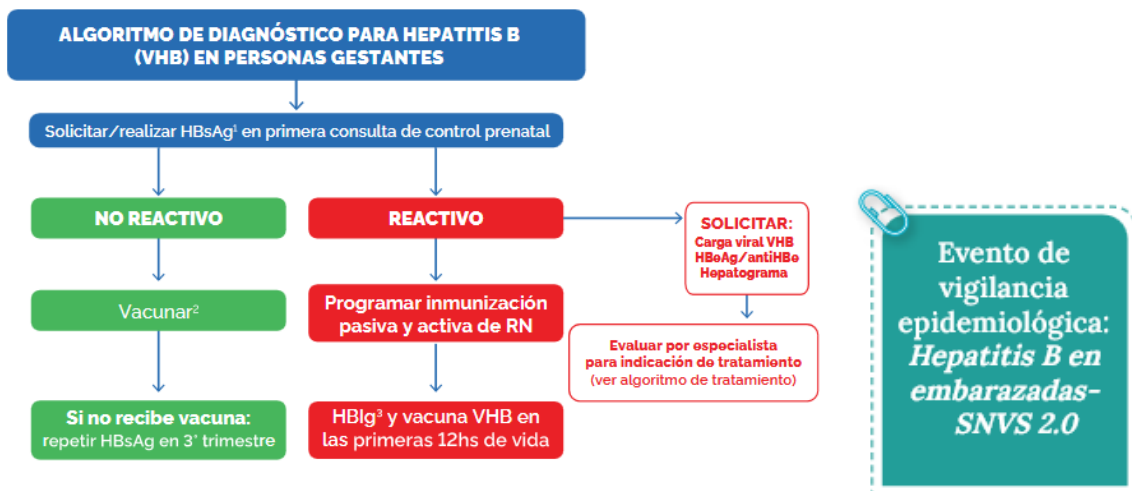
ALGORITMO DE DIAGNÓSTICO PARA HEPATITIS B (VHB) EN PERSONAS GESTANTES

Solicitar/realizar HBsAg¹ en primera consulta de control prenatal

NO REACTIVO

Vacunar²

Si no recibe vacuna: repetir HBsAg en 3° trimestre

REACTIVO

Programar inmunización pasiva y activa de RN

HBIg³ y vacuna VHB en las primeras 12hs de vida

SOLICITAR:
Carga viral VHB
HBeAg/antiHBe
Hepatograma

Evaluar por especialista para indicación de tratamiento (ver algoritmo de tratamiento)

Evento de vigilancia epidemiológica: Hepatitis B en embarazadas- SNVS 2.0